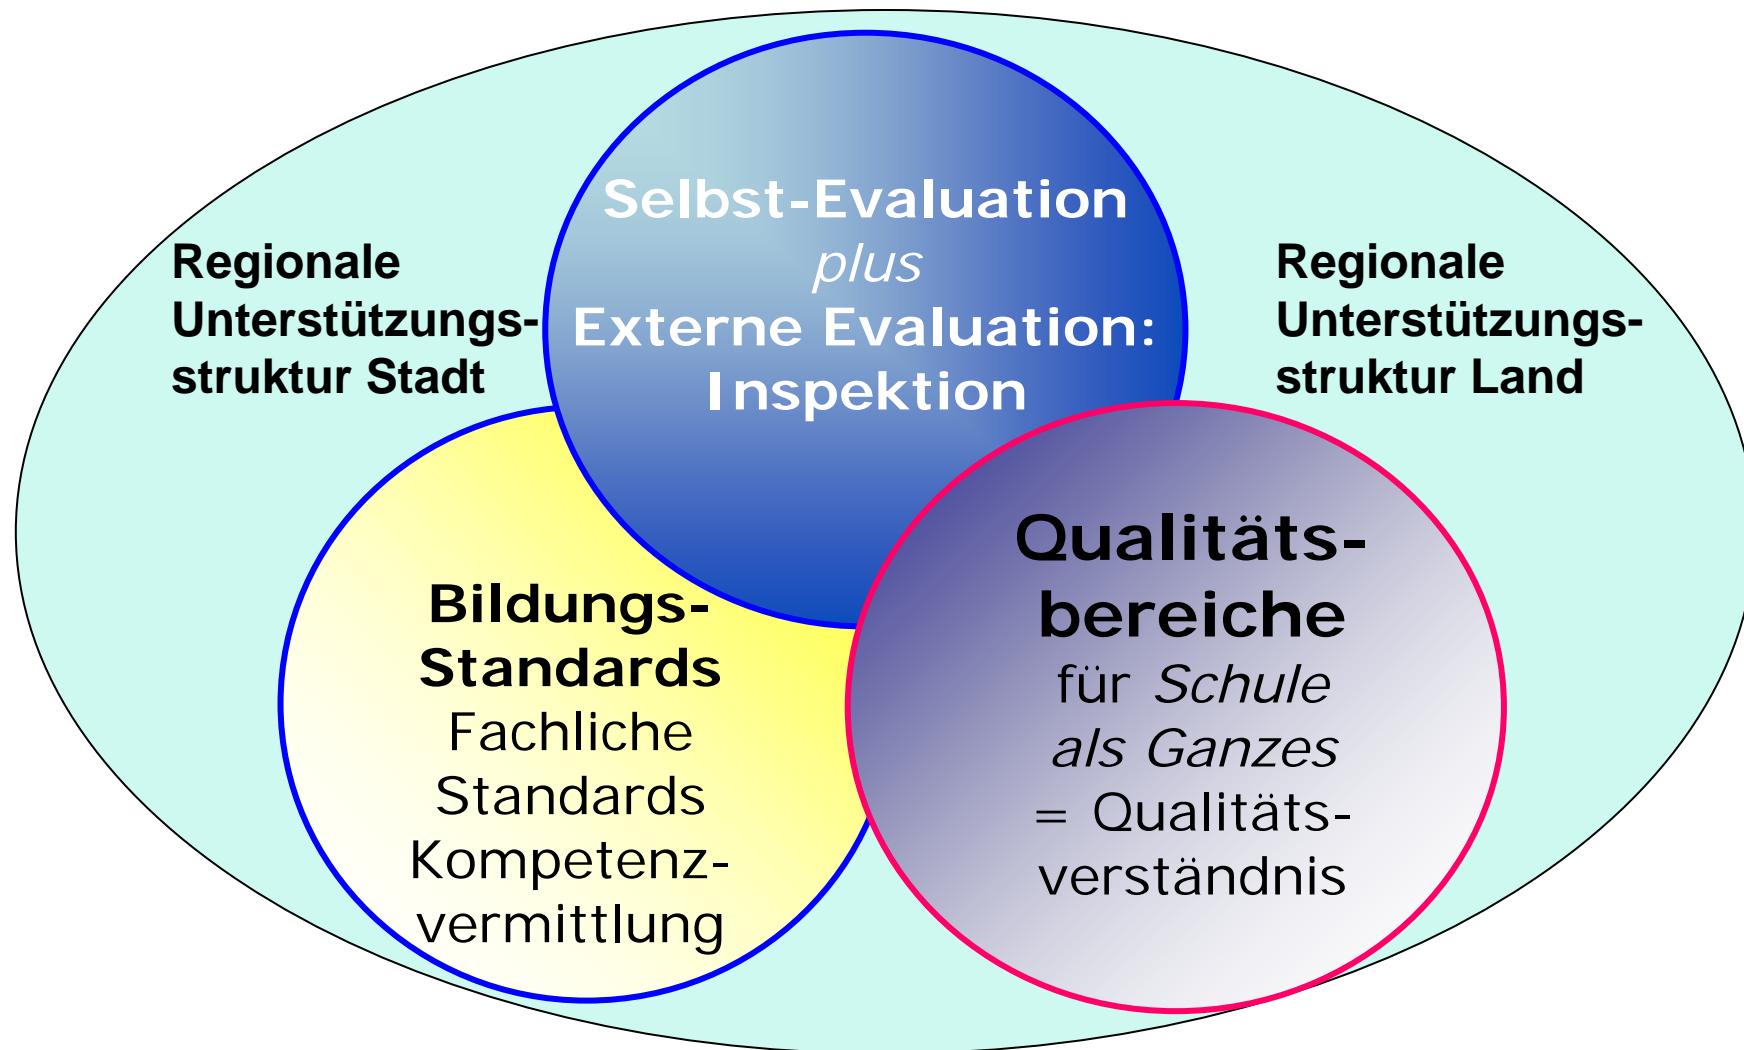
Regionale Unterstützungsstruktur Stadt

Selbst-Evaluation
plus
Externe Evaluation: Inspektion

Regionale Unterstützungsstruktur Land

Bildungs-Standards
Fachliche Standards
Kompetenzvermittlung

Qualitätsbereiche
für Schule als Ganzes
= Qualitätsverständnis